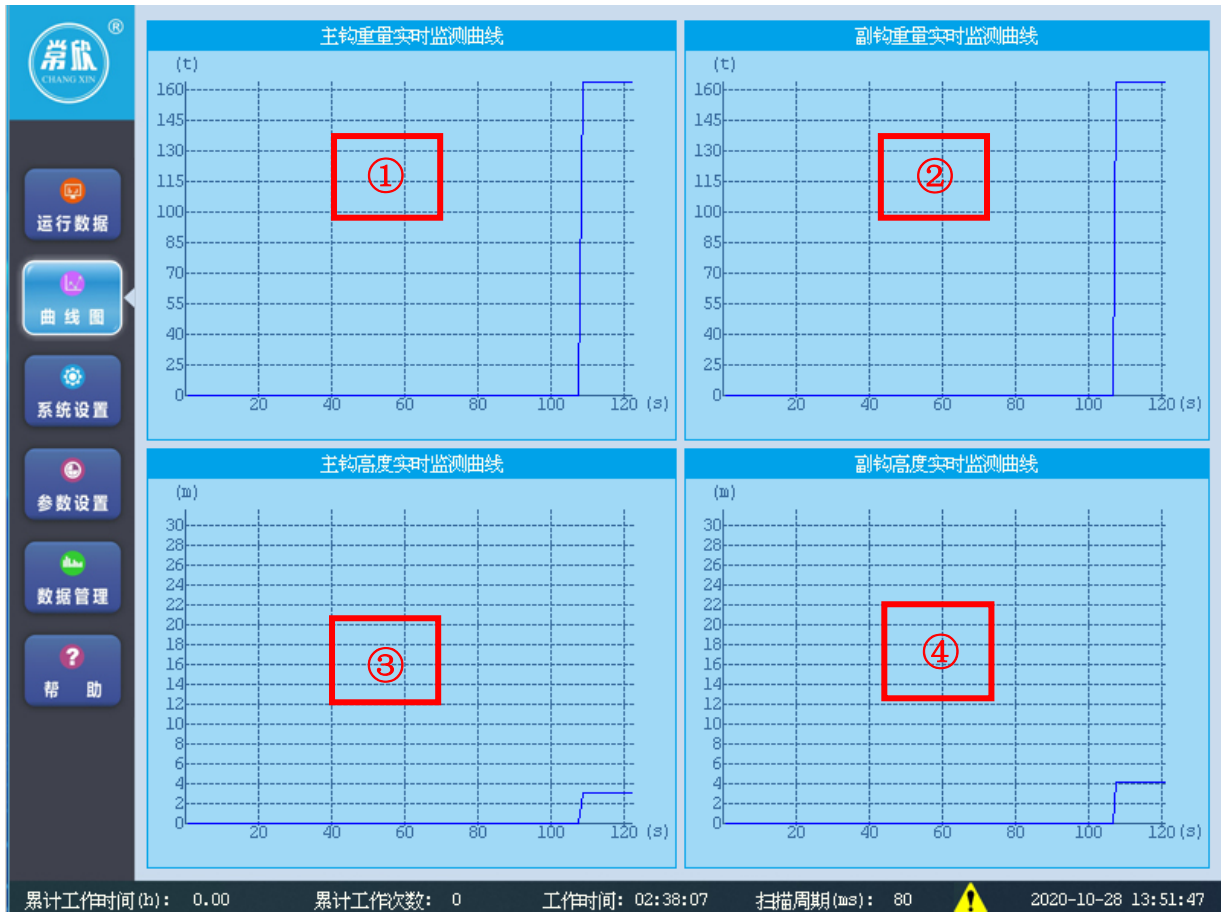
常欣 ®
CHANG XIN

运行数据
曲线图
系统设置
参数设置
数据管理
帮 助

主钩重量实时监测曲线
(t)
160
145
130
115
100
85
70
55
40
25
0
20 40 60 80 100 120 (s)
①

副钩重量实时监测曲线
(t)
160
145
130
115
100
85
70
55
40
25
0
20 40 60 80 100 120 (s)
②

主钩高度实时监测曲线
(m)
30
28
26
24
22
20
18
16
14
12
10
8
6
4
2
0
20 40 60 80 100 120 (s)
③

副钩高度实时监测曲线
(m)
30
28
26
24
22
20
18
16
14
12
10
8
6
4
2
0
20 40 60 80 100 120 (s)
④

累计工作时间(h): 0.00 累计工作次数: 0 工作时间: 02:38:07 扫描周期(ms): 80 2020-10-28 13:51:47